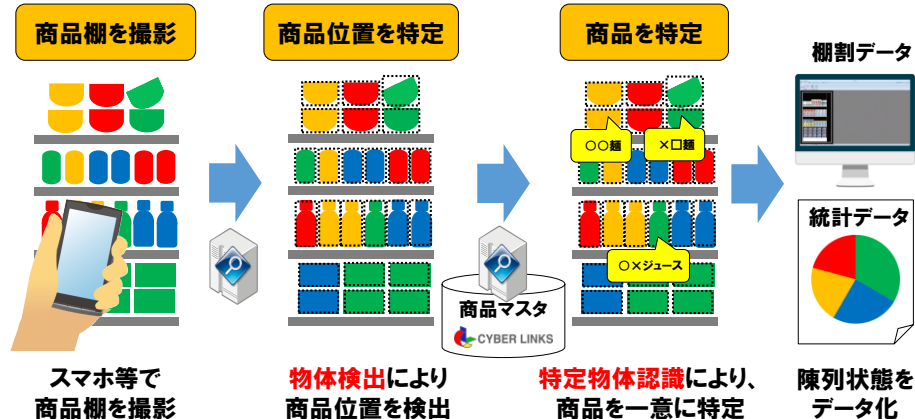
商品棚を撮影

商品位置を特定

商品を特定

棚割データ

○○麺

×□麺

○×ジュース

統計データ

商品マスタ

CYBER LINKS

スマホ等で商品棚を撮影

物体検出により商品位置を検出

特定物体認識により、商品を一意に特定

陳列状態をデータ化